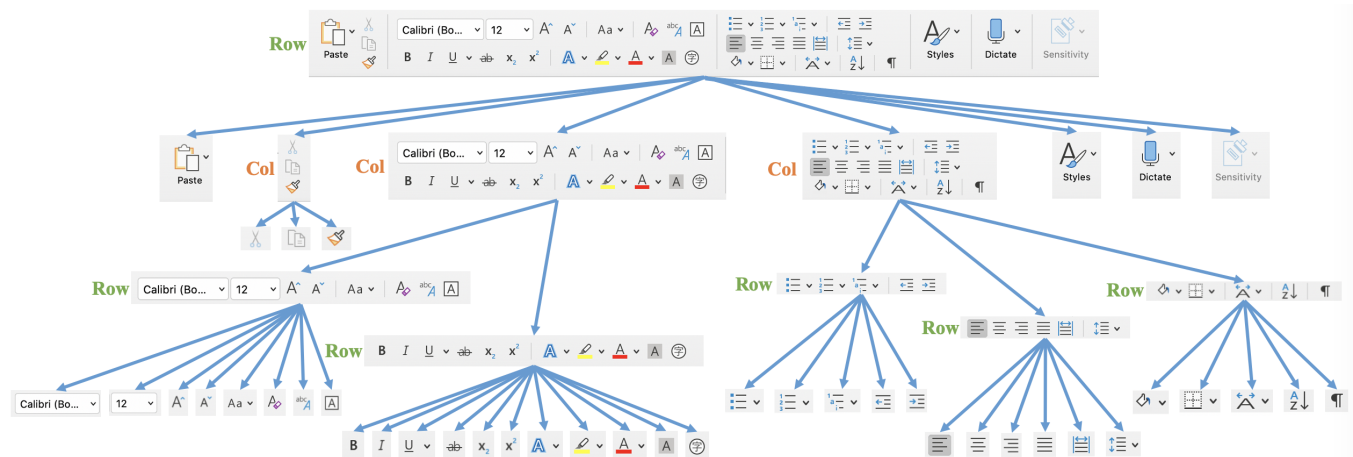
Row

Paste

Calibri (Bo... 12 A A Aa

B I U ab $x_2$ $x^2$ A A

Styles

Dictate

Sensitivity

Paste

Col

Col

Calibri (Bo... 12 A A Aa

B I U ab $x_2$ $x^2$ A A

Col

Styles

Dictate

Sensitivity

Row

Calibri (Bo... 12 A A Aa A

Row

B I U ab $x_2$ $x^2$ A A

Row

Row

Row

Calibri (Bo... 12 A A Aa A

B I U ab $x_2$ $x^2$ A A

¶

¶